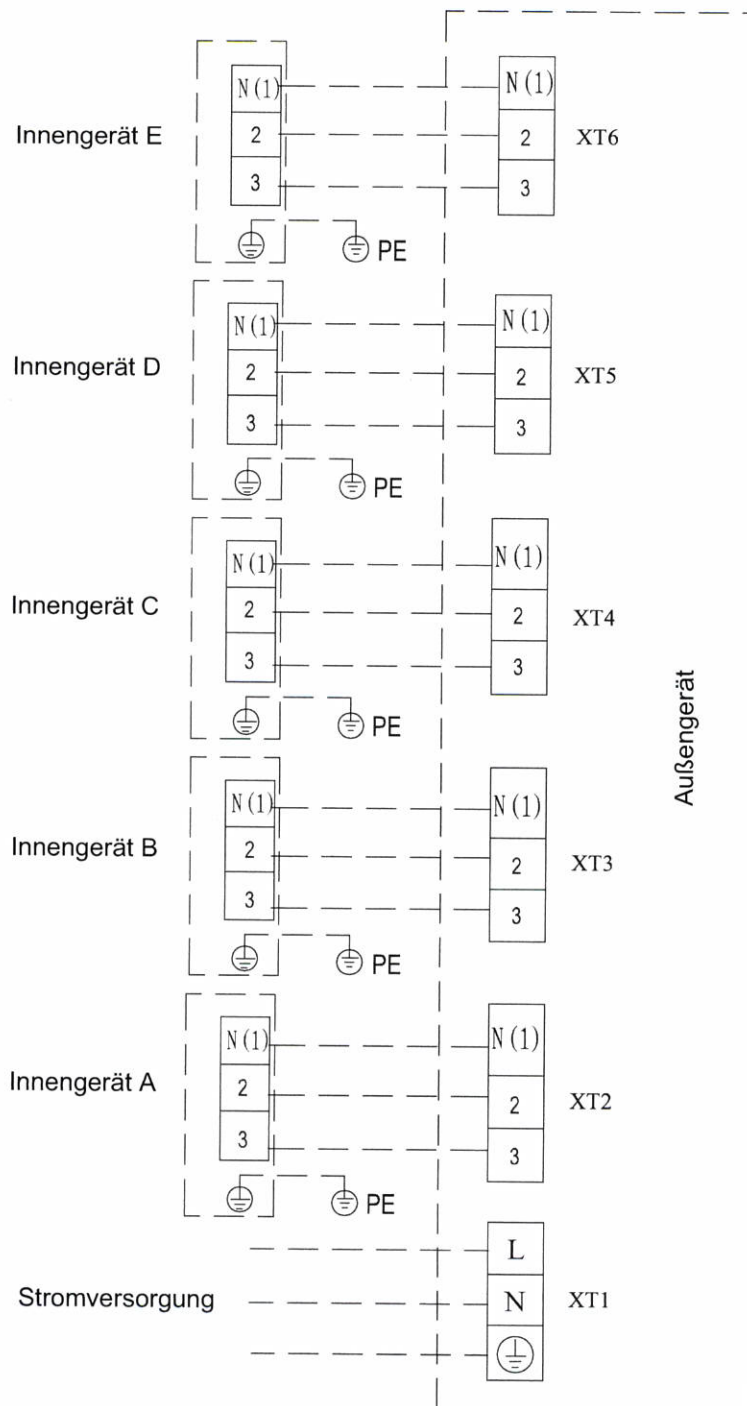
Innengerät E
N(1)
2
3
PE
N(1)
2
3
XT6

Innengerät D
N(1)
2
3
PE
N(1)
2
3
XT5

Innengerät C
N(1)
2
3
PE
N(1)
2
3
XT4

Innengerät B
N(1)
2
3
PE
N(1)
2
3
XT3

Innengerät A
N(1)
2
3
PE
N(1)
2
3
XT2

Stromversorgung
L
N
XT1

Außengerät